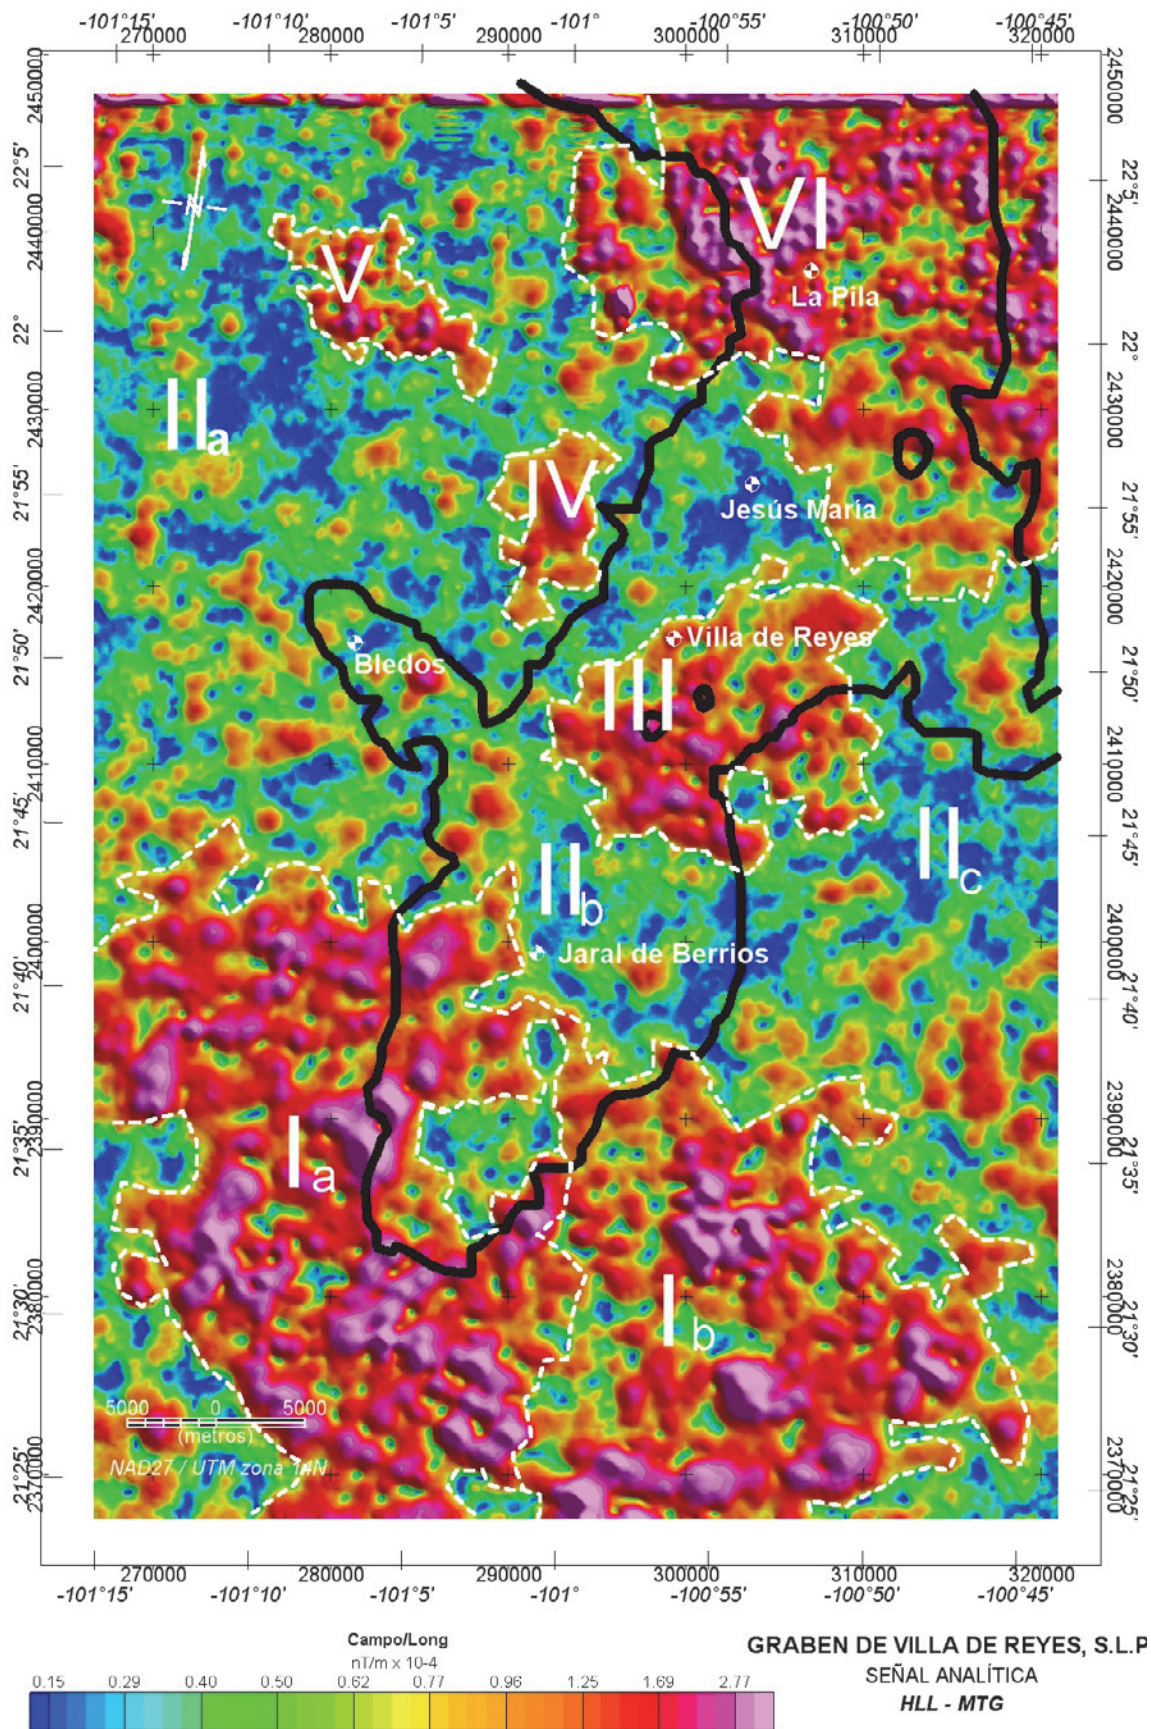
-101°15' 270000 -101°10' 280000 -101°5' 290000 -101° 300000 -100°55' 310000 -100°50' -100°45' 320000

2450000 22°5' 2440000 22° 2430000 21°55' 2420000 21°50' 2410000 21°45' 2400000 21°40' 2390000 21°35' 2380000 21°30' 2370000 21°25'

N

VI
La Pila
V
II$_a$
IV
Jesús María
Bledos
Villa de Reyes
III
II$_c$
II$_b$
Jaral de Berrios
I$_a$
I$_b$

5000 0 5000
(metros)
NAD27 / UTM zona 14N

270000 -101°15' 280000 -101°10' -101°5' 290000 -101° 300000 -100°55' 310000 -100°50' 320000 -100°45'

Campo/Long
nT/m x 10-4
0.15 0.29 0.40 0.50 0.62 0.77 0.96 1.25 1.69 2.77

GRABEN DE VILLA DE REYES, S.L.P
SEÑAL ANALÍTICA
HLL - MTG